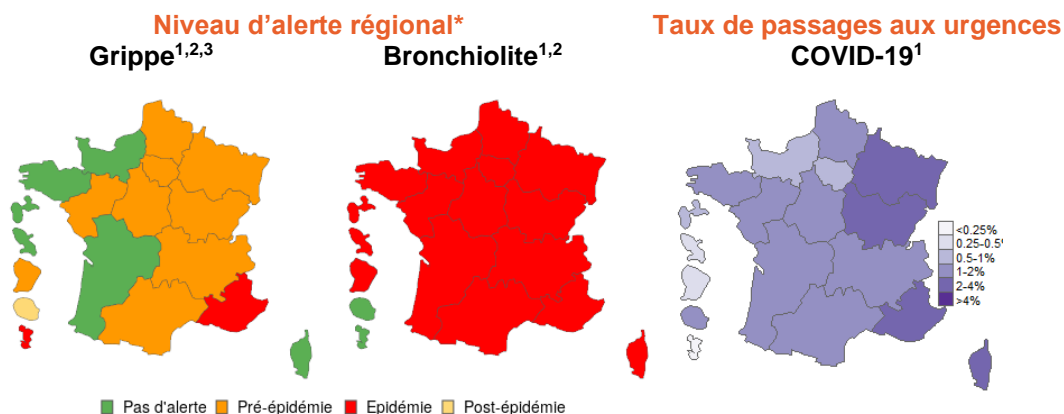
Niveau d'alerte régional*

Grippe$^{1,2,3}$

Bronchiolite$^{1,2}$

Taux de passages aux urgences

COVID-19$^{1}$

<0.25%
0.25-0.5'
0.5-1%
1-2%
2-4%
>4%

Pas d'alerte Pré-épidémie Epidémie Post-épidémie